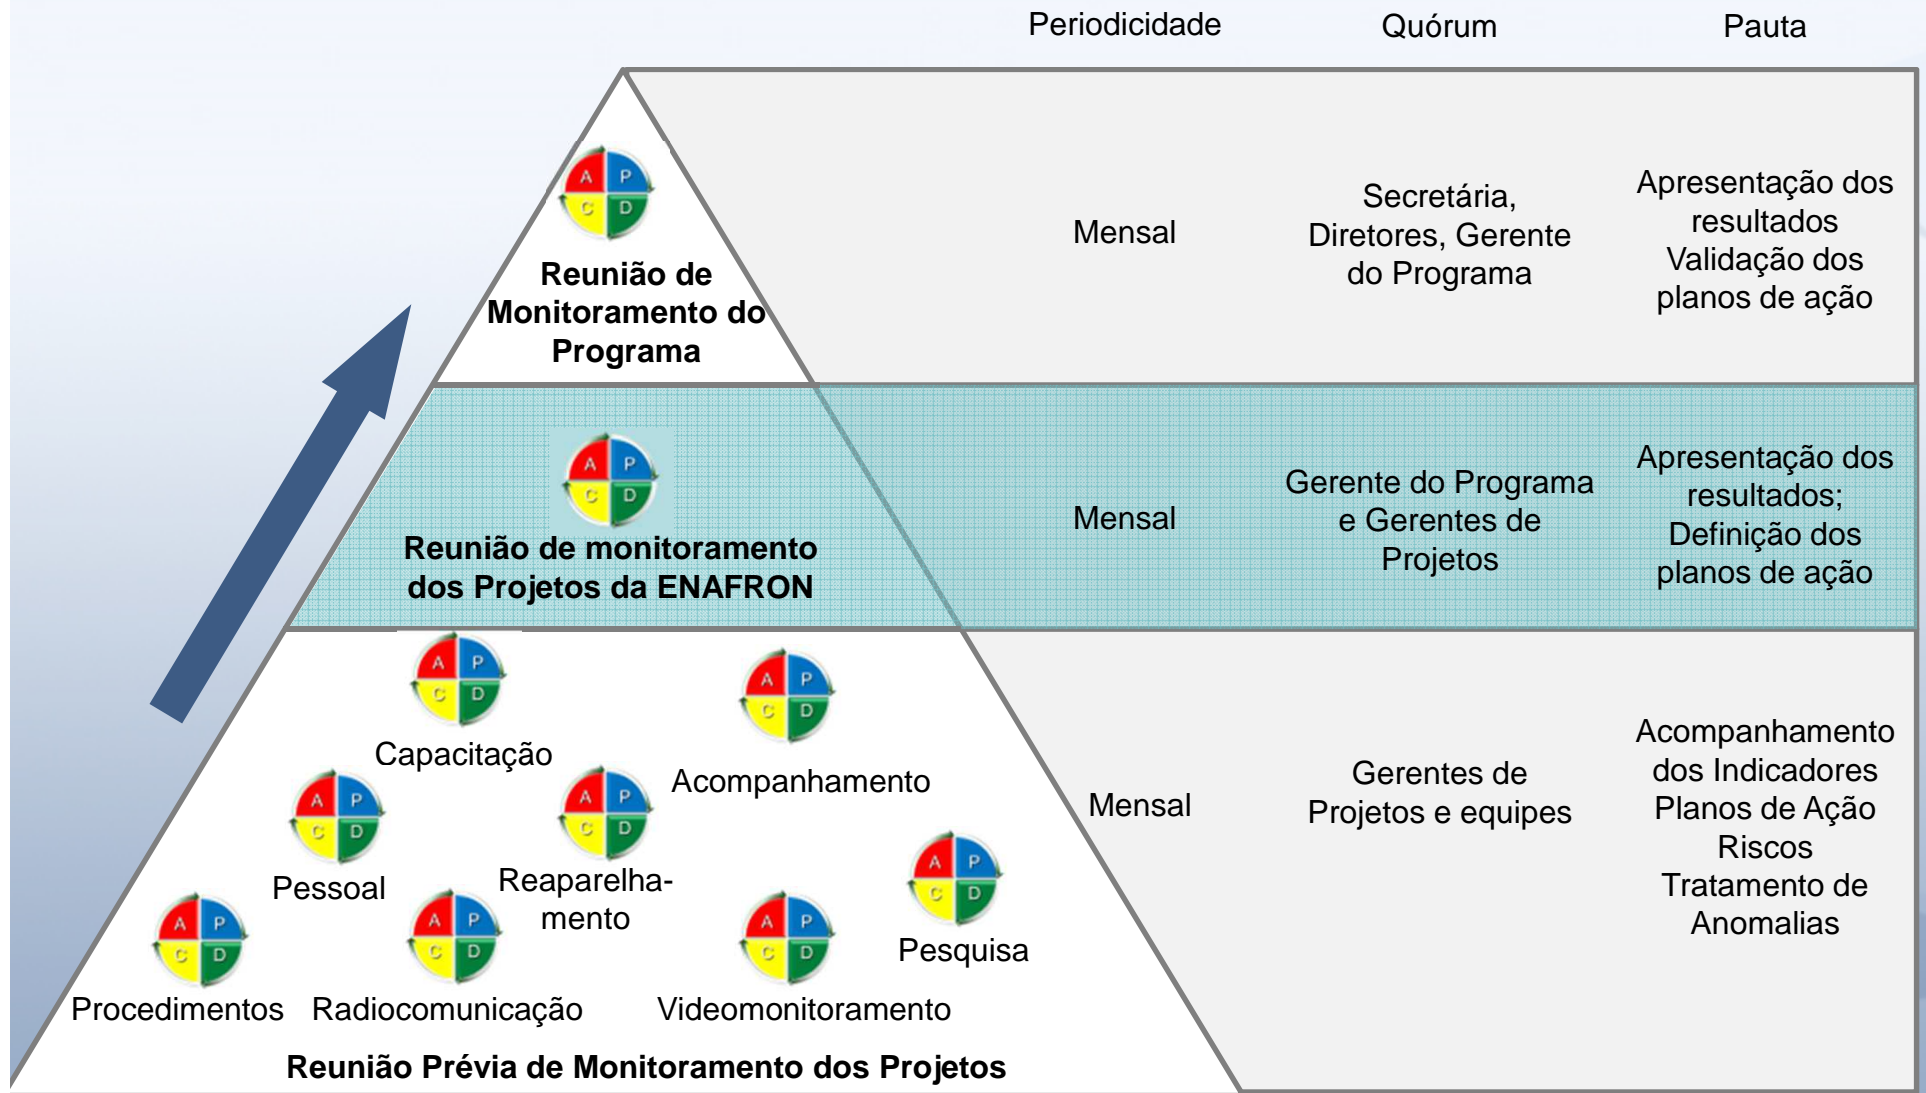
Periodicidade Quórum Pauta

A P C D

Reunião de Monitoramento do Programa

Mensal

Secretária, Diretores, Gerente do Programa

Apresentação dos resultados
Validação dos planos de ação

A P C D

Reunião de monitoramento dos Projetos da ENAFRON

Mensal

Gerente do Programa e Gerentes de Projetos

Apresentação dos resultados;
Definição dos planos de ação

A P C D
Capacitação

A P C D
Acompanhamento

A P C D
Pessoal

A P C D
Reaparelhamento

A P C D
Pesquisa

A P C D
Procedimentos

A P C D
Radiocomunicação

A P C D
Videomonitoramento

Reunião Prévia de Monitoramento dos Projetos

Mensal

Gerentes de Projetos e equipes

Acompanhamento dos Indicadores
Planos de Ação
Riscos
Tratamento de Anomalias